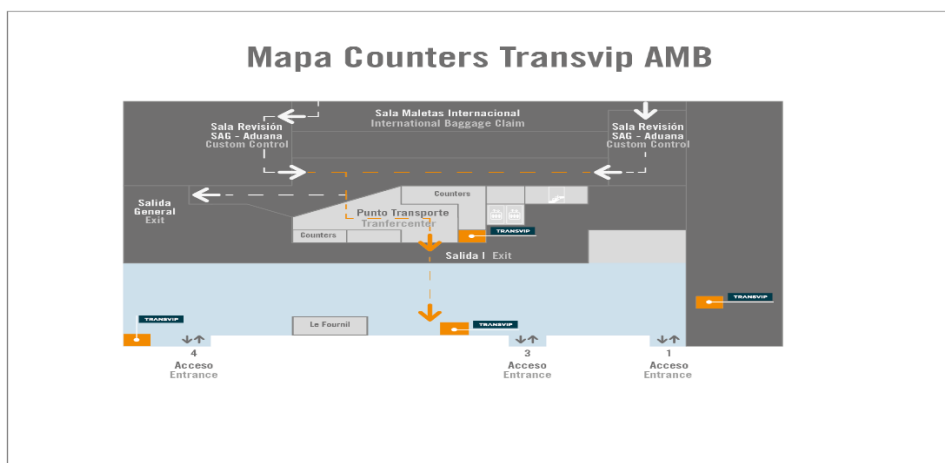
Mapa Counters Transvip AMB

Sala Maletas Internacional
International Baggage Claim

Sala Revisión
SAG - Aduana
Custom Control

Sala Revisión
SAG - Aduana
Custom Control

Salida
General
Exit

Counters

Punto Transporte
Tranfercenter

Counters

TRANSVIP

Salida I Exit

TRANSVIP

TRANSVIP

Le Fournil

TRANSVIP

4
Acceso
Entrance

3
Acceso
Entrance

1
Acceso
Entrance